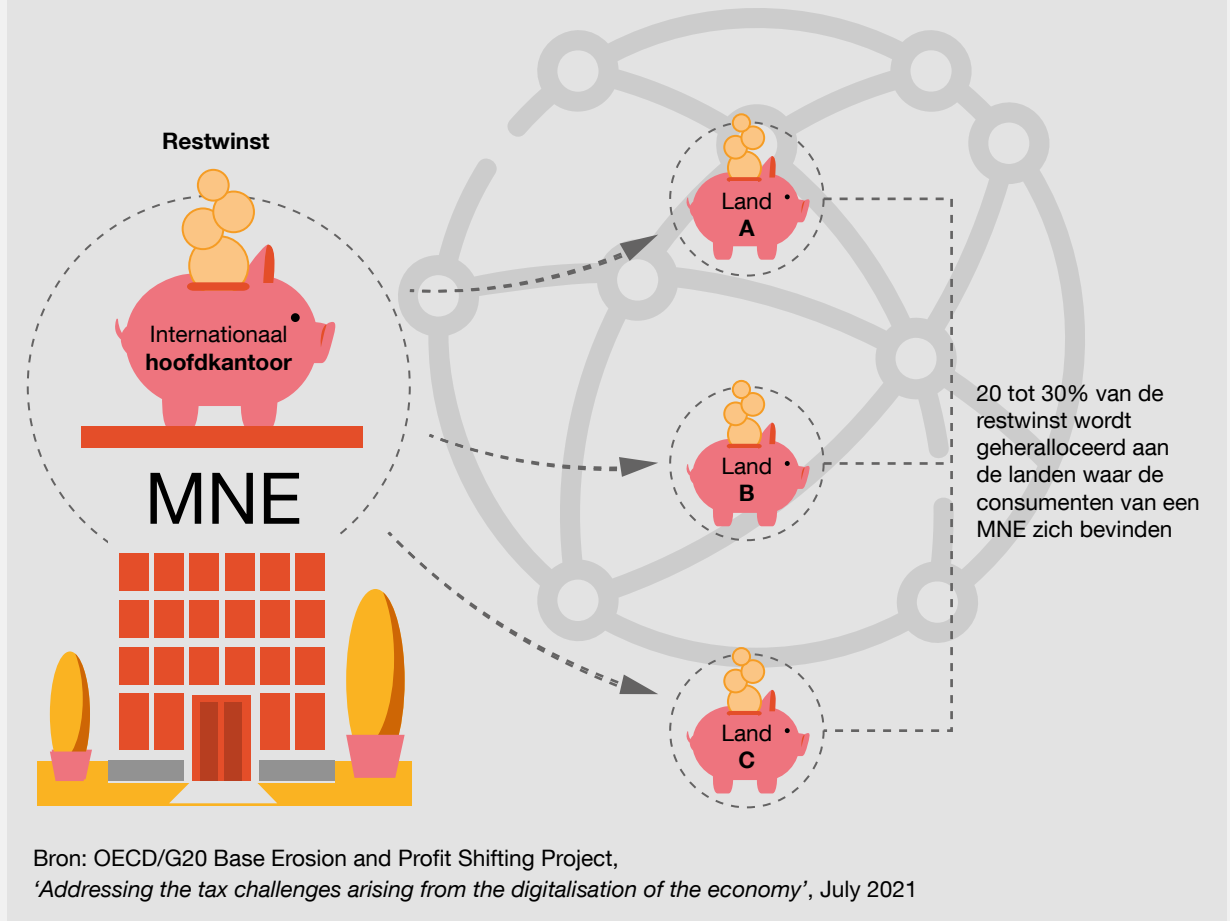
Restwinst

Internationaal
hoofdkantoor

MNE

Land
A

Land
B

Land
C

20 tot 30% van de restwinst wordt geheralloceerd aan de landen waar de consumenten van een MNE zich bevinden

Bron: OECD/G20 Base Erosion and Profit Shifting Project,
*'Addressing the tax challenges arising from the digitalisation of the economy'*, July 2021